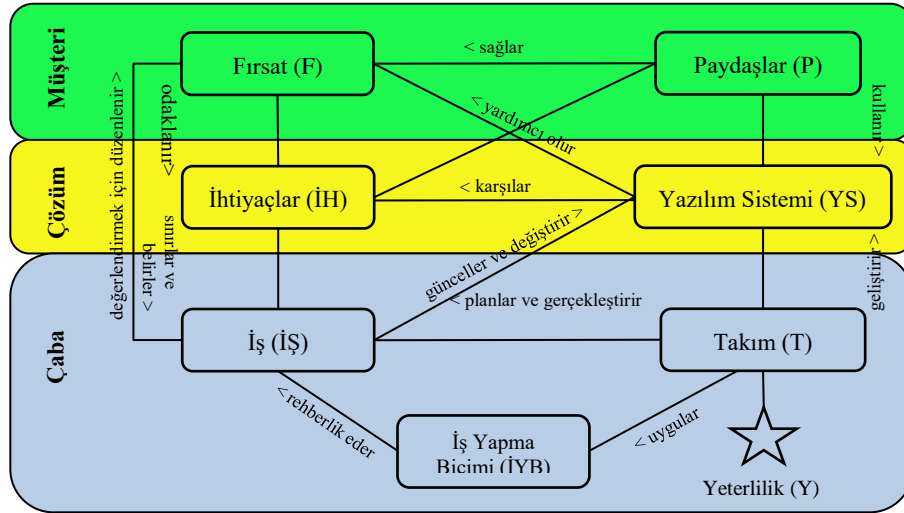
Müşteri

Çözüm

Çaba

Fırsat (F)

Paydaşlar (P)

İhtiyaçlar (İH)

Yazılım Sistemi (YS)

İş (İŞ)

Takım (T)

İş Yapma Biçimi (İYB)

Yeterlilik (Y)

< sağlar

< yardımcı olur

< karşılar

odaklanır >

kullanır >

değerlendirmek için düzenlenir >

sınırlar ve belirler >

günceller ve değiştirir >

< planlar ve gerçekleştirir

geliştirir >

< rehberlik eder

< uygular